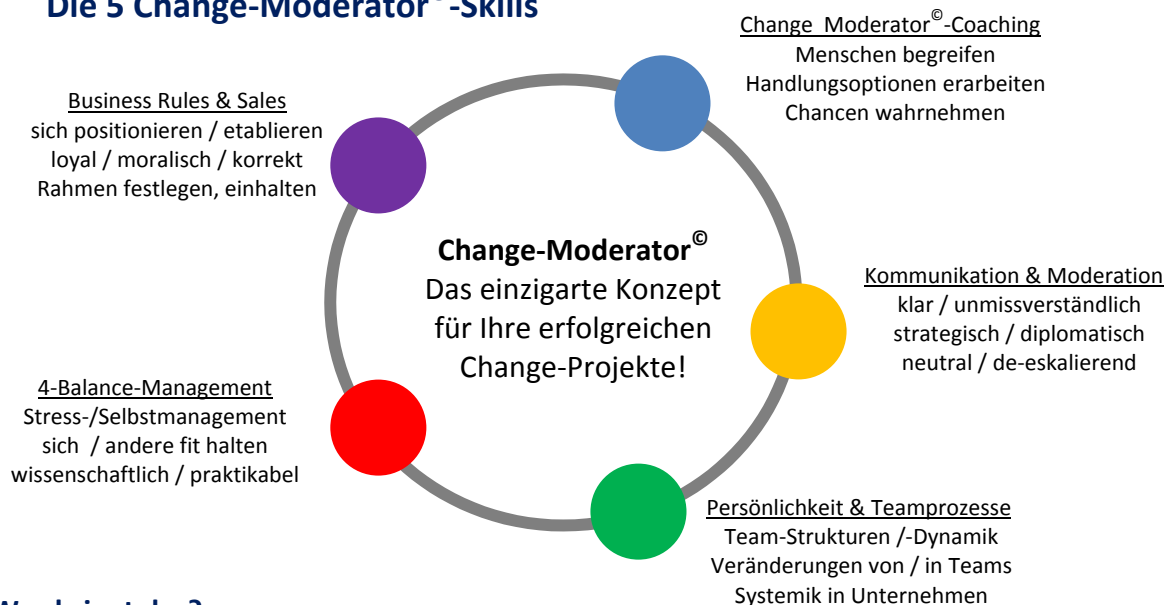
Die 5 Change-Moderator©-Skills

Change Moderator©-Coaching
Menschen begreifen
Handlungsoptionen erarbeiten
Chancen wahrnehmen

Business Rules & Sales
sich positionieren / etablieren
loyal / moralisch / korrekt
Rahmen festlegen, einhalten

Change-Moderator©
Das einzigarte Konzept für Ihre erfolgreichen Change-Projekte!

Kommunikation & Moderation
klar / unmissverständlich
strategisch / diplomatisch
neutral / de-eskalierend

4-Balance-Management
Stress-/Selbstmanagement
sich / andere fit halten
wissenschaftlich / praktikabel

Persönlichkeit & Teamprozesse
Team-Strukturen /-Dynamik
Veränderungen von / in Teams
Systemik in Unternehmen

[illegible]